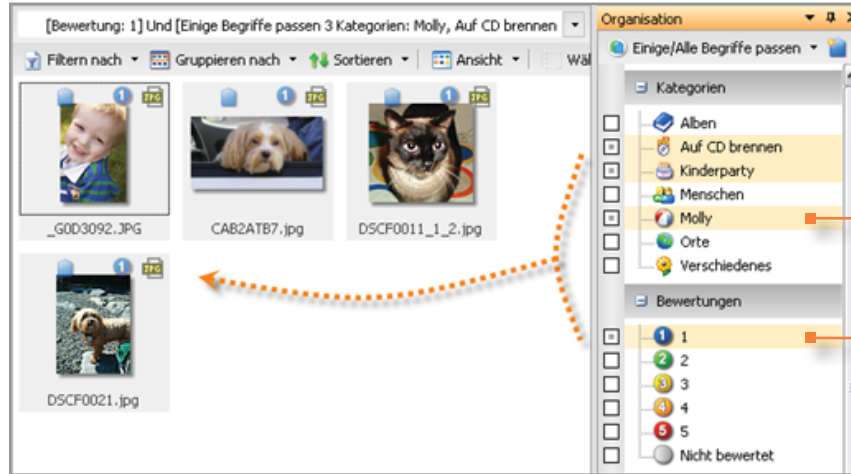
[Bewertung: 1] Und [Einige Begriffe passen 3 Kategorien: Molly, Auf CD brennen

Filtern nach Gruppieren nach Sortieren Ansicht Wä

_G0D3092.JPG

CAB2ATB7.jpg

DSCF0011_1_2.jpg

DSCF0021.jpg

Organisation

Einige/Alle Begriffe passen

Kategorien

Alben

Auf CD brennen

Kinderparty

Menschen

Molly

Orte

Verschiedenes

Bewertungen

1

2

3

4

5

Nicht bewertet